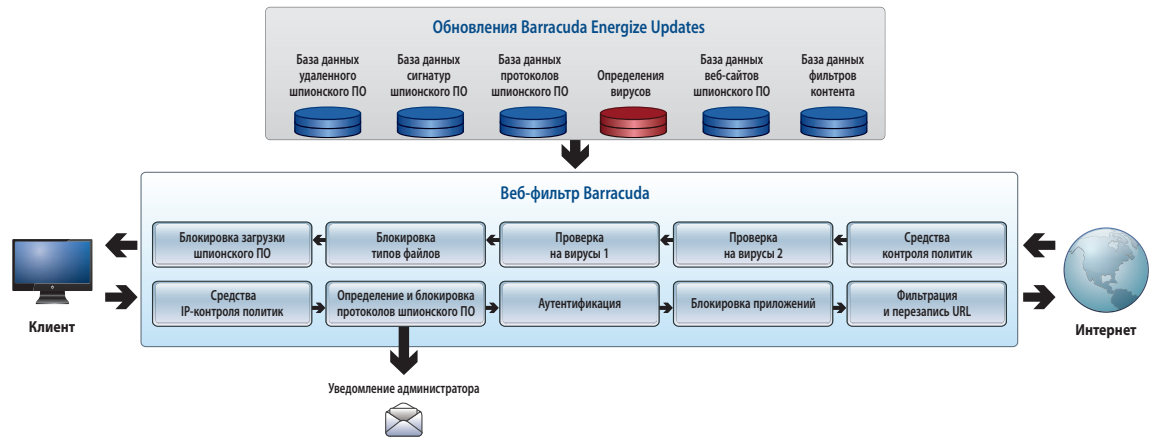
Обновления Barracuda Energize Updates

База данных удаленного шпионского ПО

База данных сигнатур шпионского ПО

База данных протоколов шпионского ПО

Определения вирусов

База данных веб-сайтов шпионского ПО

База данных фильтров контента

Веб-фильтр Barracuda

Блокировка загрузки шпионского ПО

Блокировка типов файлов

Проверка на вирусы 1

Проверка на вирусы 2

Средства контроля политик

Средства IP-контроля политик

Определение и блокировка протоколов шпионского ПО

Аутентификация

Блокировка приложений

Фильтрация и перезапись URL

Клиент

Интернет

Уведомление администратора